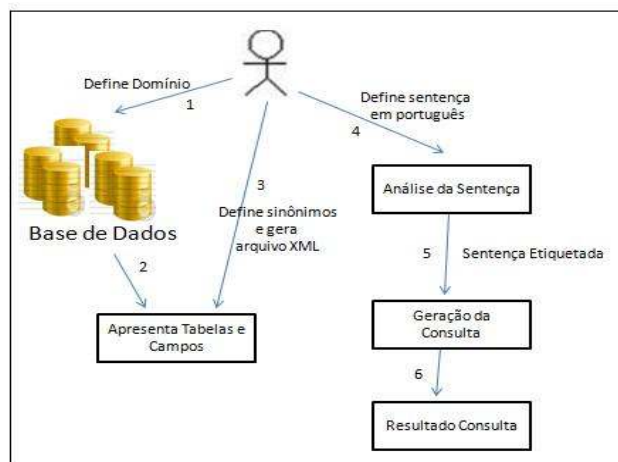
Define Domínio
1

Define sentença em português
4

Base de Dados

3
Define sinônimos e gera arquivo XML

Análise da Sentença

2

5
Sentença Etiquetada

Apresenta Tabelas e Campos

Geração da Consulta

6

Resultado Consulta